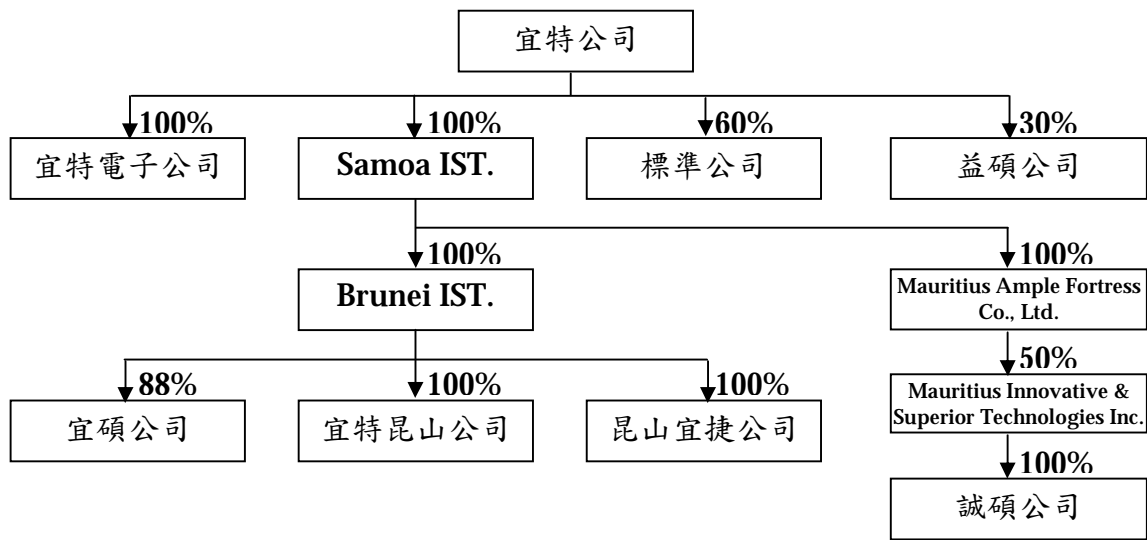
宜特公司

100%
宜特電子公司

100%
Samoa IST.

60%
標準公司

30%
益碩公司

100%
Brunei IST.

100%
Mauritius Ample Fortress Co., Ltd.

88%
宜碩公司

100%
宜特昆山公司

100%
昆山宜捷公司

50%
Mauritius Innovative & Superior Technologies Inc.

100%
誠碩公司